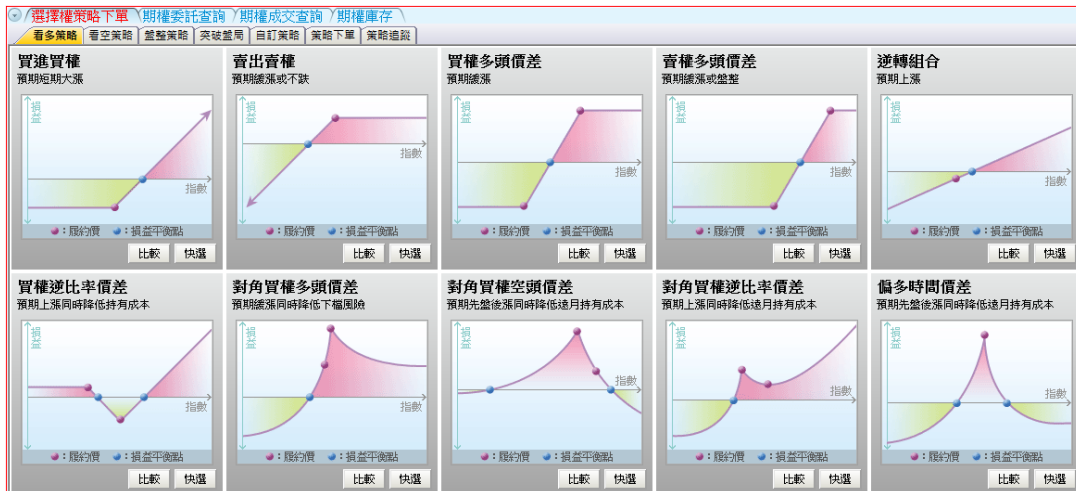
選擇權策略下單 期權委託查詢 期權成交查詢 期權庫存

看多策略 看空策略 盤整策略 突破盤局 自訂策略 策略下單 策略追蹤

買進買權
預期短期大漲
損益
指數
●：履約價 ●：損益平衡點
比較 快選

賣出賣權
預期緩漲或不跌
損益
指數
●：履約價 ●：損益平衡點
比較 快選

買權多頭價差
預期緩漲
損益
指數
●：履約價 ●：損益平衡點
比較 快選

賣權多頭價差
預期緩漲或盤整
損益
指數
●：履約價 ●：損益平衡點
比較 快選

逆轉組合
預期上漲
損益
指數
●：履約價 ●：損益平衡點
比較 快選

買權逆比率價差
預期上漲同時降低持有成本
損益
指數
●：履約價 ●：損益平衡點
比較 快選

對角買權多頭價差
預期緩漲同時降低下檔風險
損益
指數
●：履約價 ●：損益平衡點
比較 快選

對角賣權空頭價差
預期先盤後漲同時降低遠月持有成本
損益
指數
●：履約價 ●：損益平衡點
比較 快選

對角買權逆比率價差
預期上漲同時降低遠月持有成本
損益
指數
●：履約價 ●：損益平衡點
比較 快選

偏多時間價差
預期先盤後漲同時降低遠月持有成本
損益
指數
●：履約價 ●：損益平衡點
比較 快選